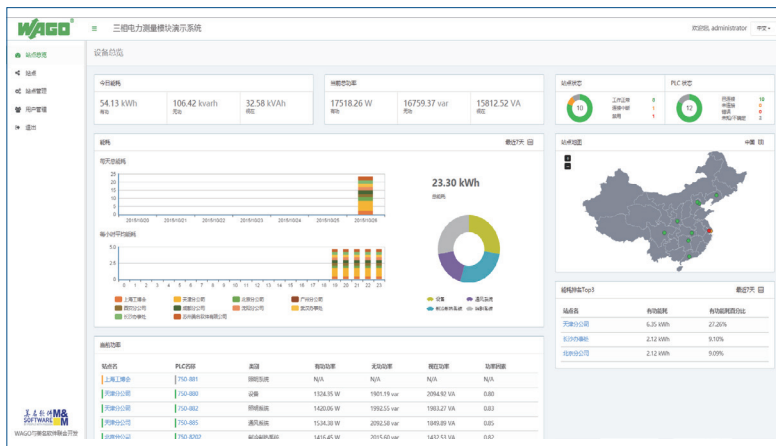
WAGO

三相电力测量模块演示系统

欢迎您, administrator 中文

站点概览
站点
站点管理
用户管理
退出

设备总览

今日能耗
54.13 kWh
有功
106.42 kvarh
无功
32.58 kVAh
视在

当前总功率
17518.26 W
有功
16759.37 var
无功
15812.52 VA
视在

站点状态
10
工作正常 0
通信中断 1
故障 1

PLC 状态
12
已连接 10
未连接 0
故障 0
未知/不确定 2

能耗 最近7天
每天总能耗
25
20
15
10
5
0
2015/10/20 2015/10/21 2015/10/22 2015/10/23 2015/10/24 2015/10/25 2015/10/26

23.30 kWh
总能耗

每小时平均能耗
5.0
4.0
3.0
2.0
1.0
0.0
1 3 5 7 9 11 13 15 17 19 21 23

上海工博会 天津分公司 北京分公司 广州分公司 照明分公司 成都分公司 沈阳分公司 武汉分公司 长沙办事处 苏州展会及体验中心
设备 通风系统 制冷和供热系统 辅助系统

站点地图 中国

能耗排名Top3 最近7天
| 站点名 | 有功能耗 | 有功能耗百分比 |
|---|---|---|
| 天津分公司 | 6.35 kWh | 27.26% |
| 长沙办事处 | 2.12 kWh | 9.10% |
| 北京分公司 | 2.12 kWh | 9.09% |

当前功率
| 站点名 | PLC名称 | 类型 | 有功功率 | 无功功率 | 视在功率 | 功率因数 |
|---|---|---|---|---|---|---|
| 上海工博会 | 750-881 | 照明系统 | N/A | N/A | N/A | N/A |
| 天津分公司 | 750-880 | 设备 | 1324.35 W | 1901.19 var | 2094.92 VA | 0.80 |
| 天津分公司 | 750-882 | 照明系统 | 1420.06 W | 1992.55 var | 1983.27 VA | 0.83 |
| 天津分公司 | 750-885 | 通风系统 | 1534.30 W | 2092.58 var | 1849.89 VA | 0.85 |
| 天津分公司 | 750-8202 | 制冷和供热系统 | 1416.45 W | 2015.60 var | 1432.53 VA | 0.81 |

美喜软件 M&M SOFTWARE
WAGO可测量软件联合开发